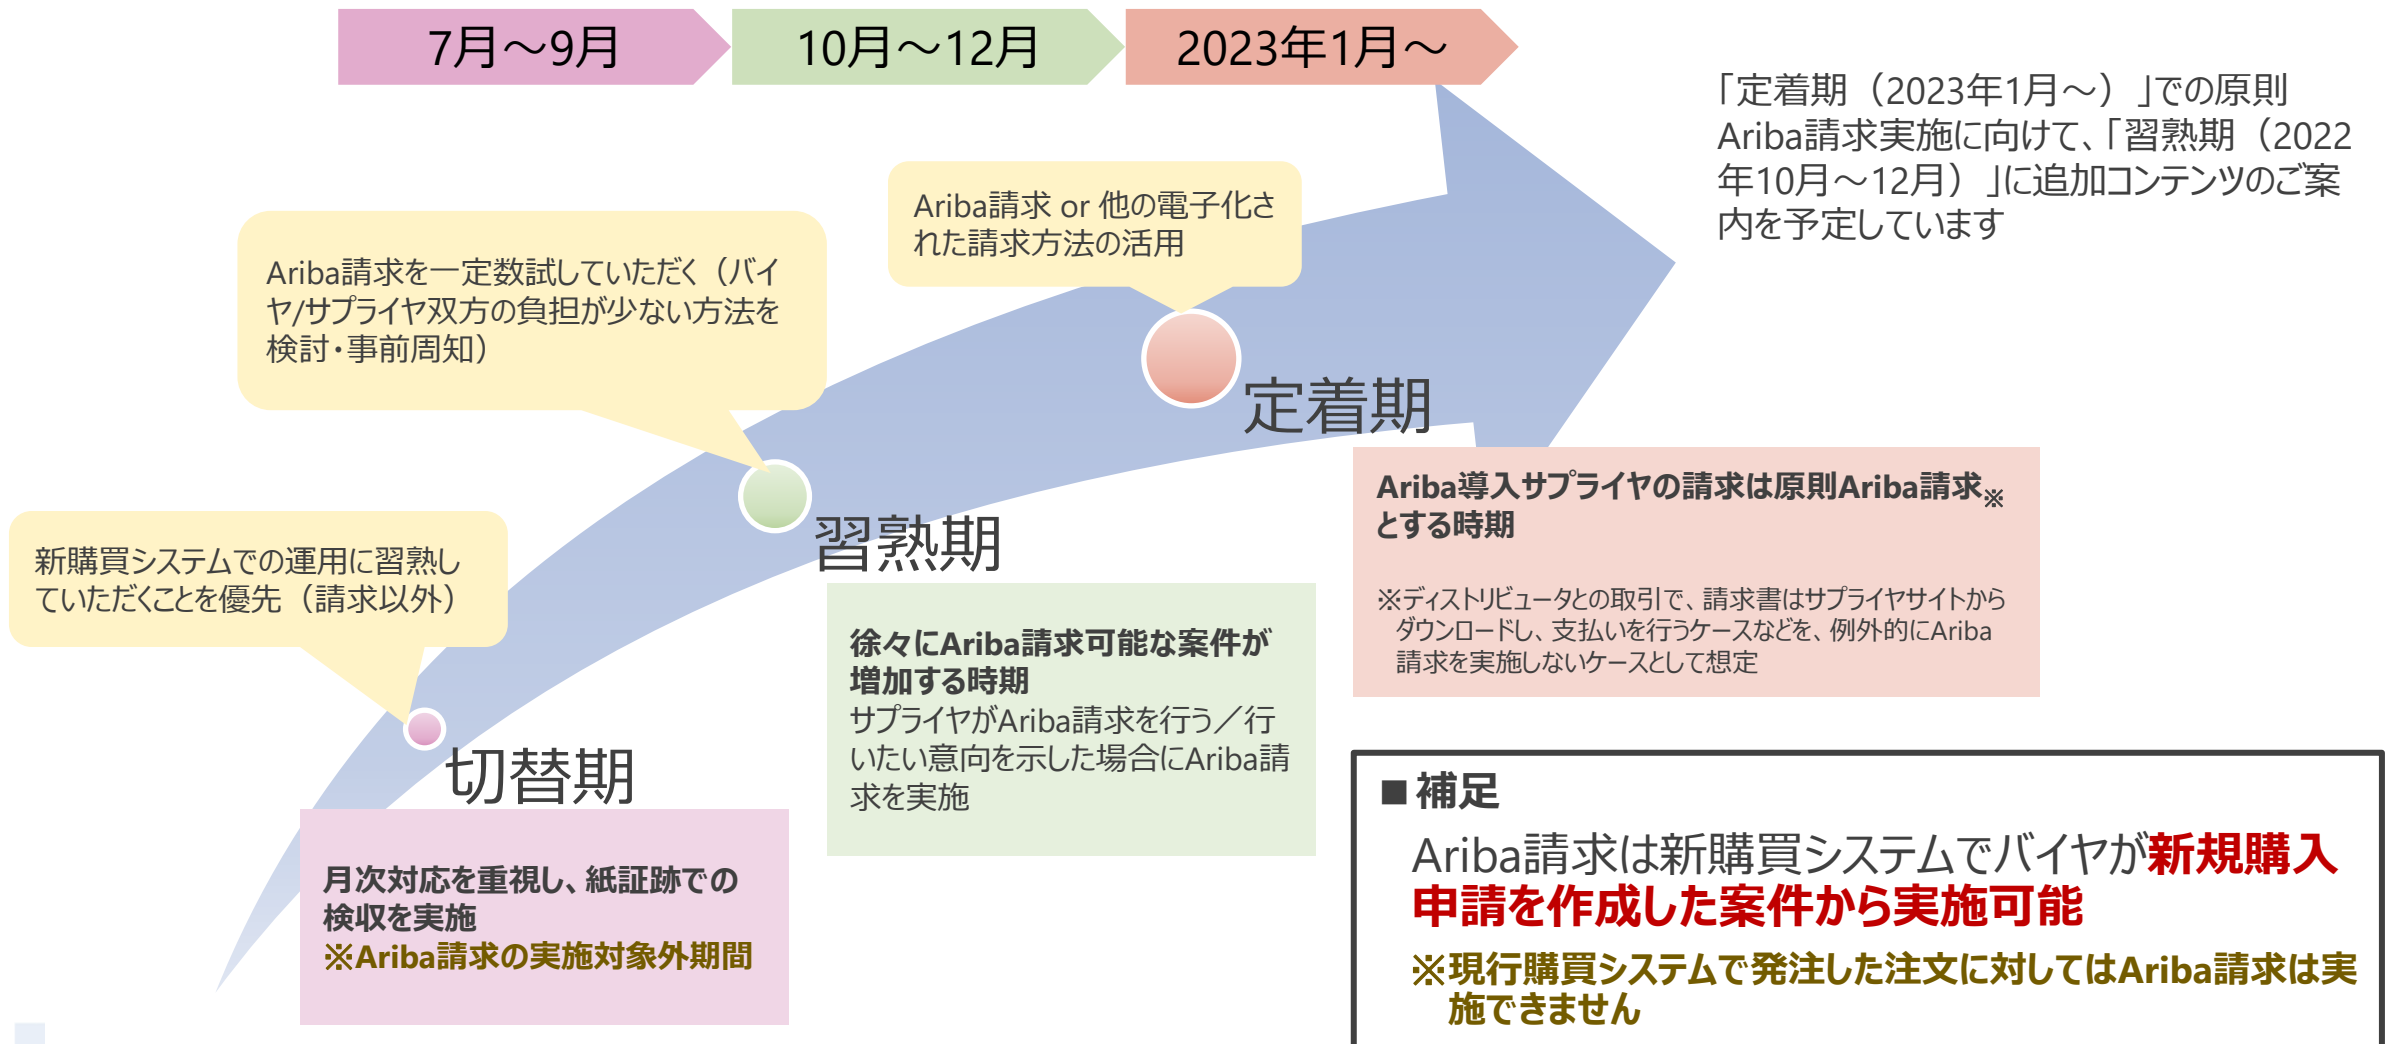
7月～9月

10月～12月

2023年1月～

「定着期（2023年1月～）」での原則Ariba請求実施に向けて、「習熟期（2022年10月～12月）」に追加コンテンツのご案内を予定しています

Ariba請求 or 他の電子化された請求方法の活用

Ariba請求を一定数試していただく（バイヤ/サプライヤ双方の負担が少ない方法を検討・事前周知）

定着期

Ariba導入サプライヤの請求は原則Ariba請求※とする時期

※ディストリビュータとの取引で、請求書はサプライヤサイトからダウンロードし、支払いを行うケースなどを、例外的にAriba請求を実施しないケースとして想定

新購買システムでの運用に習熟していただくことを優先（請求以外）

習熟期

徐々にAriba請求可能な案件が増加する時期
サプライヤがAriba請求を行う／行いたい意向を示した場合にAriba請求を実施

切替期

月次対応を重視し、紙証跡での検収を実施
※Ariba請求の実施対象外期間

■補足
Ariba請求は新購買システムでバイヤが新規購入申請を作成した案件から実施可能
※現行購買システムで発注した注文に対してはAriba請求は実施できません